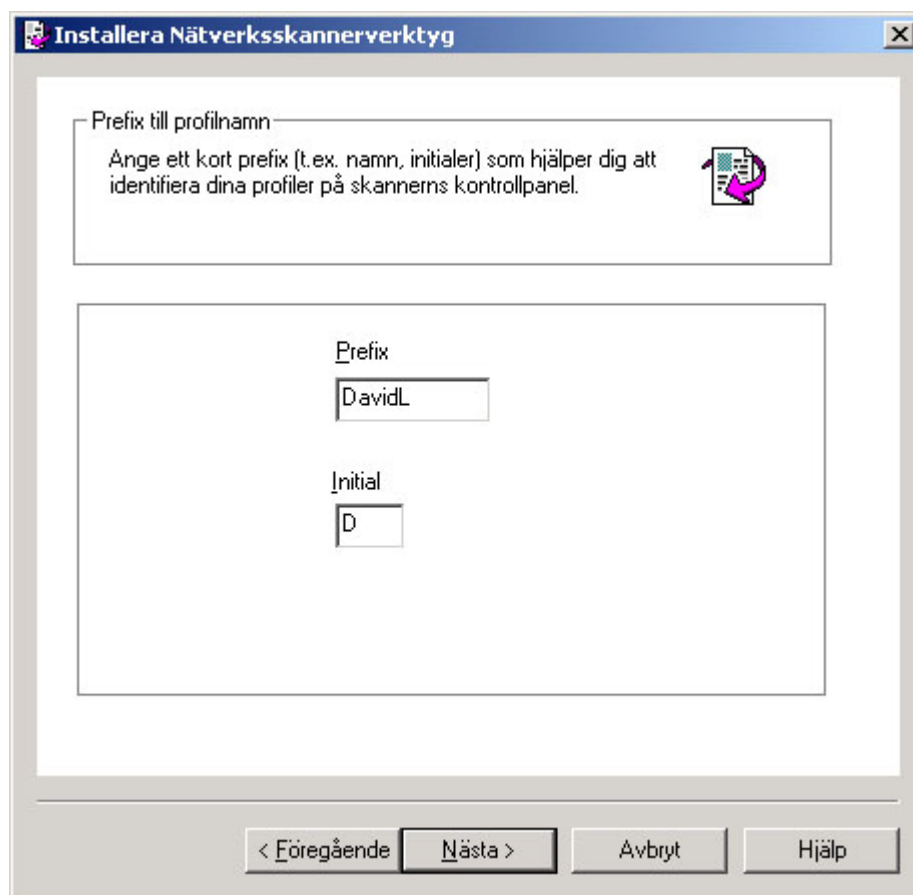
Installera Nätverksskannerverktyg

Prefix till profilnamn

Ange ett kort prefix (t.ex. namn, initialer) som hjälper dig att identifiera dina profiler på skannerns kontrollpanel.

Prefix

DavidL

Initial

D

< Föregående

Nästa >

Avbryt

Hjälp